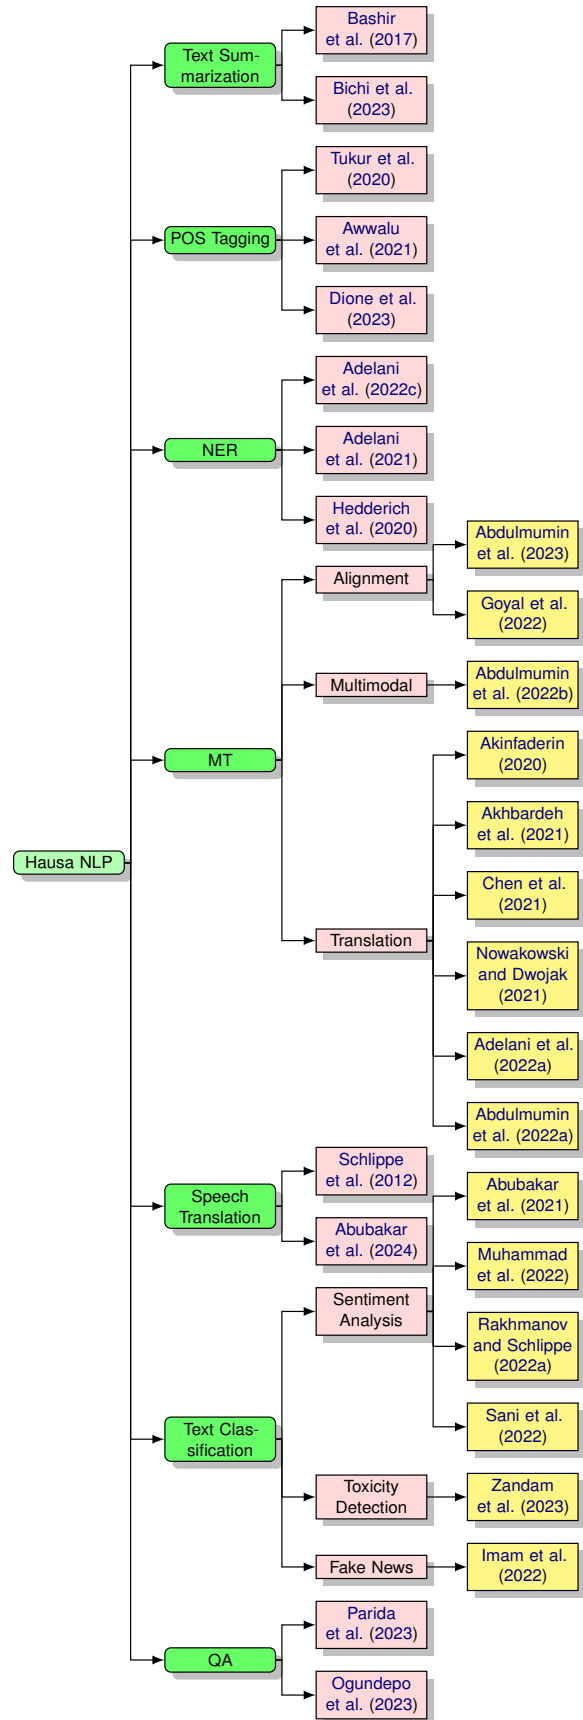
Hausa NLP

Text Summarization
Bashir et al. (2017)
Bichi et al. (2023)

POS Tagging
Tukur et al. (2020)
Awwalu et al. (2021)
Dione et al. (2023)

NER
Adelani et al. (2022c)
Adelani et al. (2021)
Hedderich et al. (2020)

MT
Alignment
Abdulmumin et al. (2023)
Goyal et al. (2022)
Multimodal
Abdulmumin et al. (2022b)
Translation
Akinfaderin (2020)
Akhbardeh et al. (2021)
Chen et al. (2021)
Nowakowski and Dwojak (2021)
Adelani et al. (2022a)
Abdulmumin et al. (2022a)

Speech Translation
Schlippe et al. (2012)
Abubakar et al. (2024)

Text Classification
Sentiment Analysis
Abubakar et al. (2021)
Muhammad et al. (2022)
Rakhmanov and Schlippe (2022a)
Sani et al. (2022)
Toxicity Detection
Zandam et al. (2023)
Fake News
Imam et al. (2022)

QA
Parida et al. (2023)
Ogundepo et al. (2023)